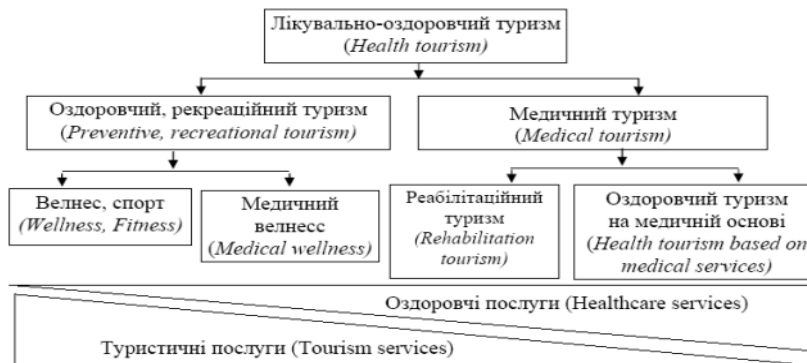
Лікувально-оздоровчий туризм
(*Health tourism*)

Оздоровчий, рекреаційний туризм
(*Preventive, recreational tourism*)

Медичний туризм
(*Medical tourism*)

Велнес, спорт
(*Wellness, Fitness*)

Медичний велнесс
(*Medical wellness*)

Реабілітаційний туризм
(*Rehabilitation tourism*)

Оздоровчий туризм на медичній основі
(*Health tourism based on medical services*)

Оздоровчі послуги (Healthcare services)

Туристичні послуги (Tourism services)